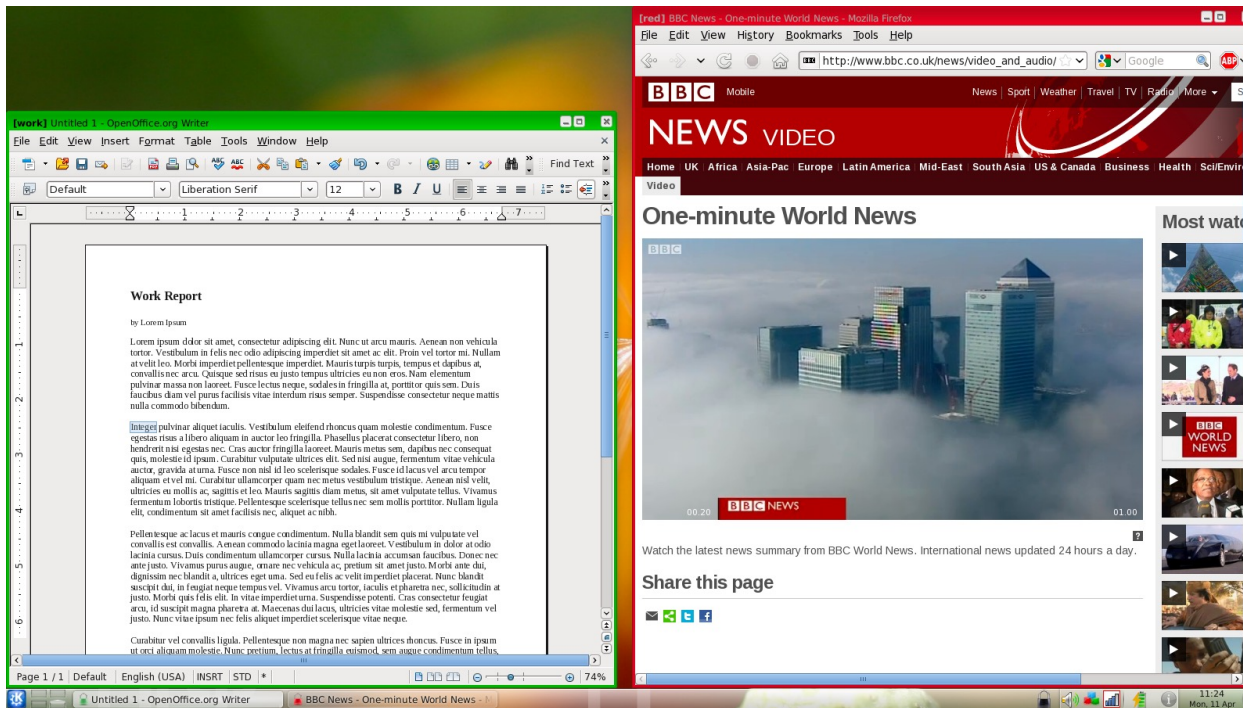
[work] Untitled 1 - OpenOffice.org Writer

File Edit View Insert Format Table Tools Window Help

Find Text

Default | Liberation Serif | 12

Work Report

by Lorem Ipsum

Lorem ipsum dolor sit amet, consectetur adipiscing elit. Nunc ut arcu mauris. Aenean non vehicula tortor. Vestibulum in felis nec odio adipiscing imperdiet sit amet ac elit. Proin vel tortor mi. Nullam at velit leo. Morbi imperdiet pellentesque imperdiet. Mauris turpis turpis, tempus et dapibus at, convallis nec arcu. Quisque sed risus eu justo tempus ultricies eu non eros. Nam elementum pulvinar massa non laoreet. Fusce lectus neque, sodales in fringilla at, porttitor quis sem. Duis faucibus diam vel purus facilisis vitae interdum risus semper. Suspendisse consectetur neque mattis nulla commodo bibendum.

Integer pulvinar aliquet iaculis. Vestibulum eleifend rhoncus quam molestie condimentum. Fusce egestas risus a libero aliquam in auctor leo fringilla. Phasellus placerat consectetur libero, non hendrerit nisi egestas nec. Cras auctor fringilla laoreet. Mauris metus sem, dapibus nec consequat quis, molestie id ipsum. Curabitur vulputate ultrices elit. Sed nisi augue, fermentum vitae vehicula auctor, gravida at urna. Fusce non nisl id leo scelerisque sodales. Fusce id lacus vel arcu tempor aliquam et vel mi. Curabitur ullamcorper quam nec metus vestibulum tristique. Aenean nisl velit, ultricies eu mollis ac, sagittis et leo. Mauris sagittis diam metus, sit amet vulputate tellus. Vivamus fermentum lobortis tristique. Pellentesque scelerisque tellus nec sem mollis porttitor. Nullam ligula elit, condimentum sit amet facilisis nec, aliquet ac nibh.

Pellentesque ac lacus et mauris congue condimentum. Nulla blandit sem quis mi vulputate vel convallis est convallis. Aenean commodo lacinia magna eget laoreet. Vestibulum in dolor at odio lacinia cursus. Duis condimentum ullamcorper cursus. Nulla lacinia accumsan faucibus. Donec nec ante justo. Vivamus purus augue, ornare nec vehicula ac, pretium sit amet justo. Morbi ante dui, dignissim nec blandit a, ultrices eget urna. Sed eu felis ac velit imperdiet placerat. Nunc blandit suscipit dui, in feugiat neque tempus vel. Vivamus arcu tortor, iaculis et pharetra nec, sollicitudin at justo. Morbi quis felis elit. In vitae imperdiet urna. Suspendisse potenti. Cras consectetur feugiat arcu, id suscipit magna pharetra at. Maecenas dui lacus, ultricies vitae molestie sed, fermentum vel justo. Nunc vitae ipsum nec felis aliquet imperdiet scelerisque vitae neque.

Curabitur vel convallis ligula. Pellentesque non magna nec sapien ultrices rhoncus. Fusce in ipsum ut orci aliquam molestie. Nunc pretium, lectus at fringilla euismod, sem augue condimentum tellus, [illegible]

Page 1 / 1 | Default | English (USA) | INSRT | STD | * | 74%

[red] BBC News - One-minute World News - Mozilla Firefox

File Edit View History Bookmarks Tools Help

http://www.bbc.co.uk/news/video_and_audio/ | Google

BBC Mobile | News | Sport | Weather | Travel | TV | Radio | More

NEWS VIDEO

Home | UK | Africa | Asia-Pac | Europe | Latin America | Mid-East | South Asia | US & Canada | Business | Health | Sci/Envir

Video

One-minute World News

Most watc

BBC

BBC NEWS

00.20 | 01.00

BBC WORLD NEWS

Watch the latest news summary from BBC World News. International news updated 24 hours a day.

Share this page

Untitled 1 - OpenOffice.org Writer | BBC News - One-minute World News - M

11:24 Mon, 11 Apr